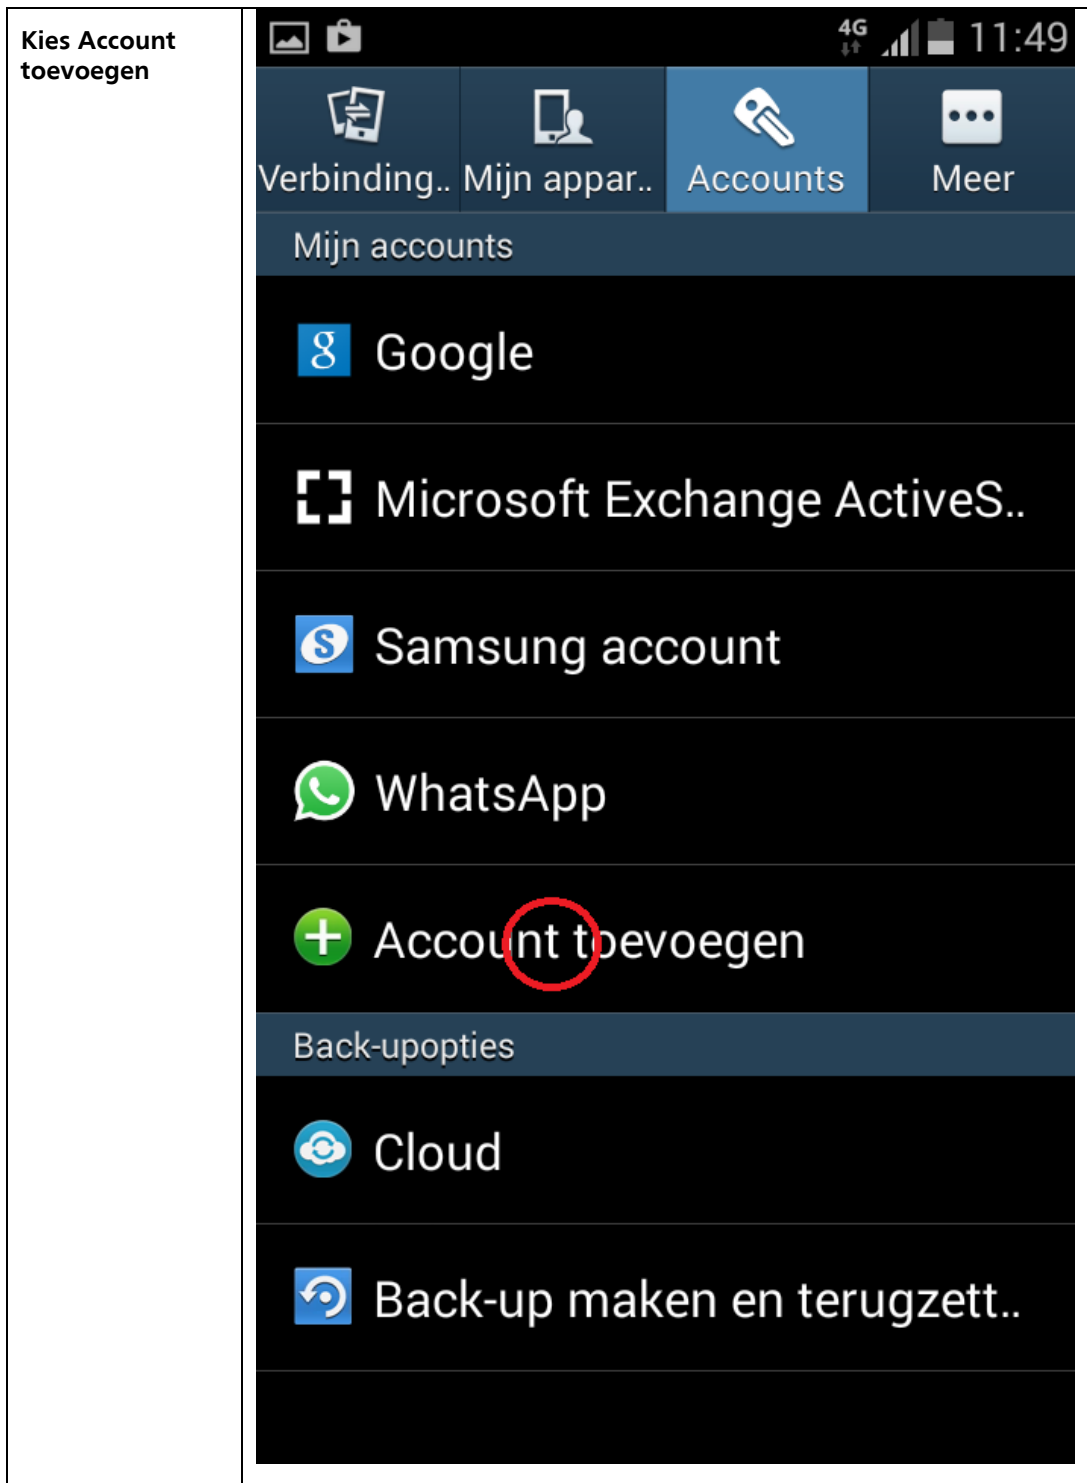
Kies Account toevoegen

4G 11:49

Verbinding.. Mijn appar.. Accounts Meer

Mijn accounts

Google

Microsoft Exchange ActiveS..

Samsung account

WhatsApp

Account toevoegen

Back-upopties

Cloud

Back-up maken en terugzett..